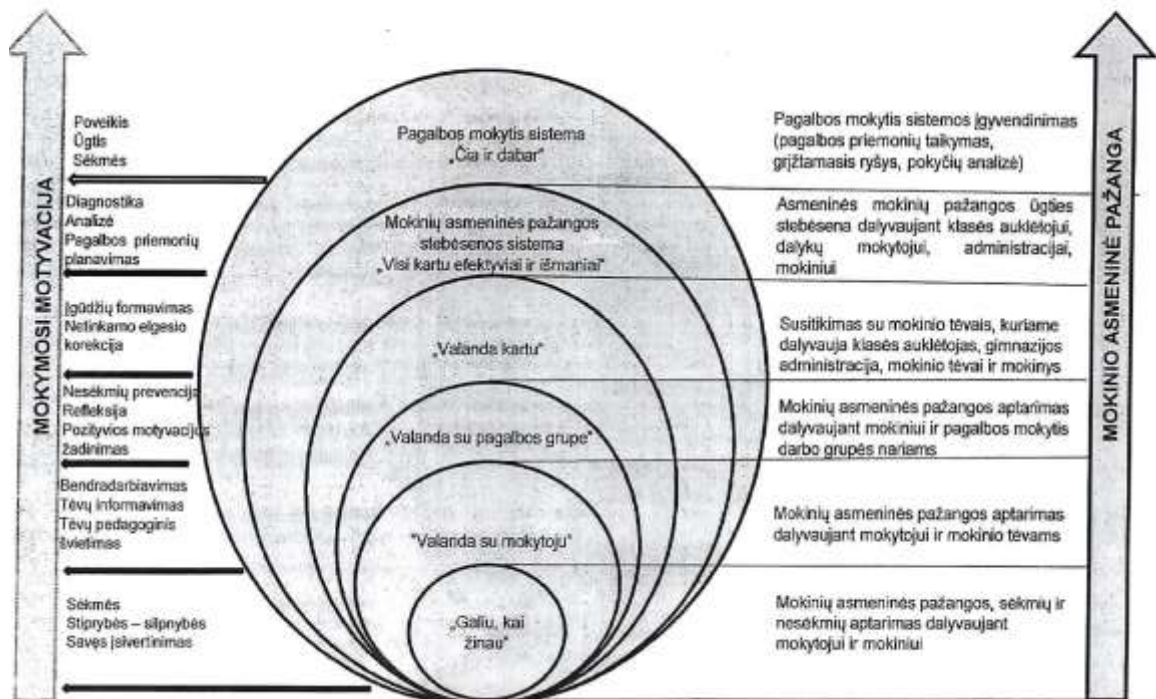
MOKYMOSI MOTYVACIJA

Poveikis
Ūgtis
Sėkmės

Diagnostika
Analizė
Pagalbos priemonių planavimas

Įgūdžių formavimas
Netinkamo elgesio korekcija

Nesėkmių prevencija
Refleksija
Pozityvios motyvacijos žadinimas

Bendradarbiavimas
Tėvų informavimas
Tėvų pedagoginis švietimas

Sėkmės
Stiprybės – silpnybės
Savęs įsivertinimas

Pagalbos mokytis sistema „Čia ir dabar"

Mokinių asmeninės pažangos stebėsenos sistema „Visi kartu efektyviai ir išmaniai"

„Valanda kartu"

„Valanda su pagalbos grupe"

"Valanda su mokytoju"

„Galiu, kai žinau"

Pagalbos mokytis sistemos įgyvendinimas (pagalbos priemonių taikymas, grįžtamasis ryšys, pokyčių analizė)

Asmeninės mokinių pažangos ūgties stebėsena dalyvaujant klasės auklėtojui, dalykų mokytojui, administracijai, mokiniui

Susitikimas su mokinio tėvais, kuriame dalyvauja klasės auklėtojas, gimnazijos administracija, mokinio tėvai ir mokinys

Mokinių asmeninės pažangos aptarimas dalyvaujant mokiniui ir pagalbos mokytis darbo grupės nariams

Mokinių asmeninės pažangos aptarimas dalyvaujant mokytojui ir mokinio tėvams

Mokinių asmeninės pažangos, sėkmių ir nesėkmių aptarimas dalyvaujant mokytojui ir mokiniui

MOKINIO ASMENINĖ PAŽANGA